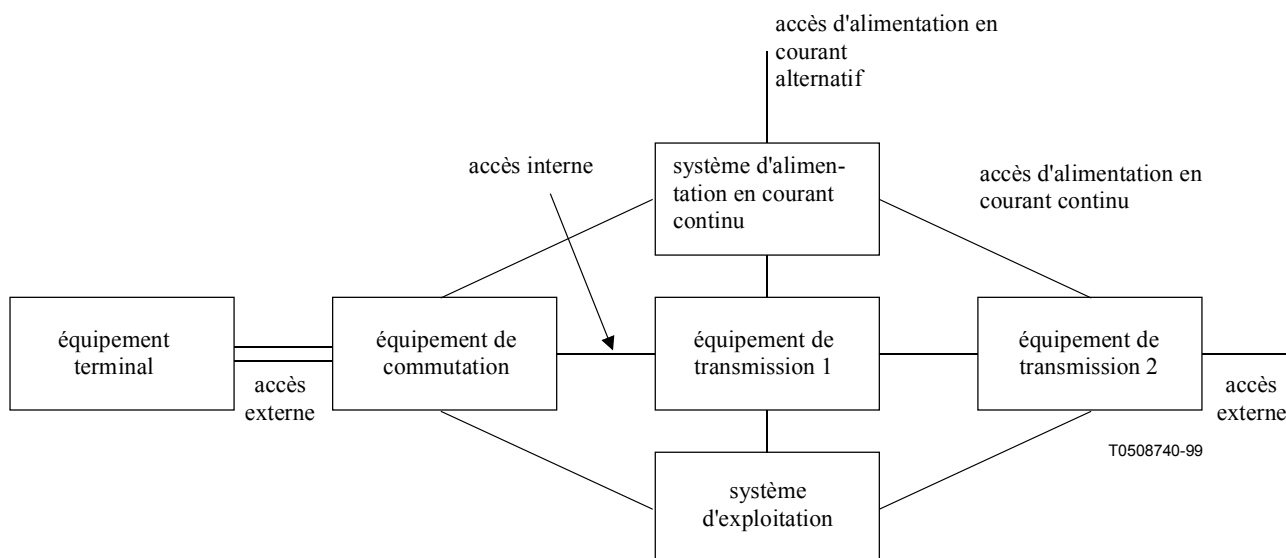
accès d'alimentation en courant alternatif

accès interne

système d'alimentation en courant continu

accès d'alimentation en courant continu

équipement terminal

accès externe

équipement de commutation

équipement de transmission 1

équipement de transmission 2

accès externe

T0508740-99

système d'exploitation